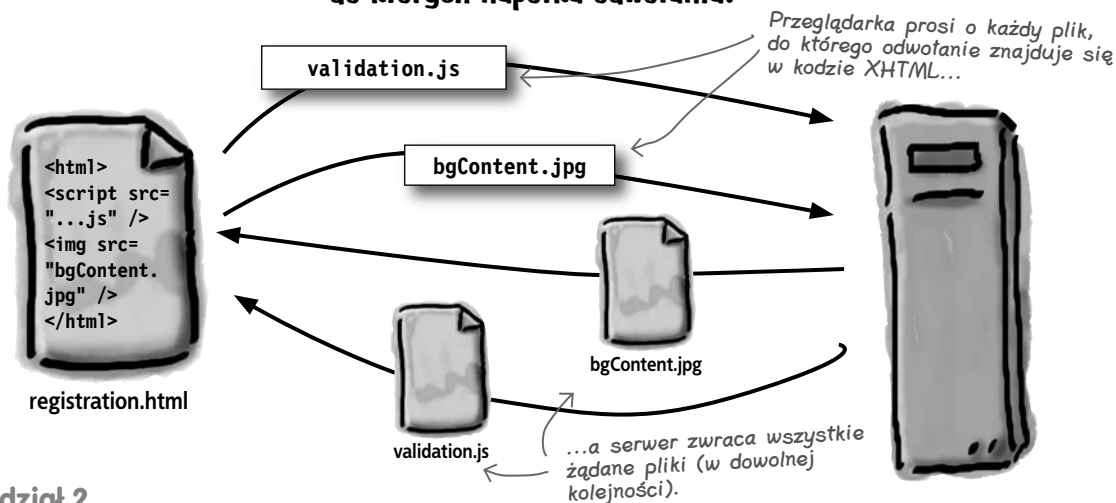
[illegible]

Przeglądarka prosi o każdy plik, do którego odwołanie znajduje się w kodzie XHTML...

validation.js

bgContent.jpg

<html>
<script src=
"...js" />
<img src=
"bgContent.
jpg" />
</html>

registration.html

bgContent.jpg

validation.js

...a serwer zwraca wszystkie żądane pliki (w dowolnej kolejności).

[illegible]dział 2